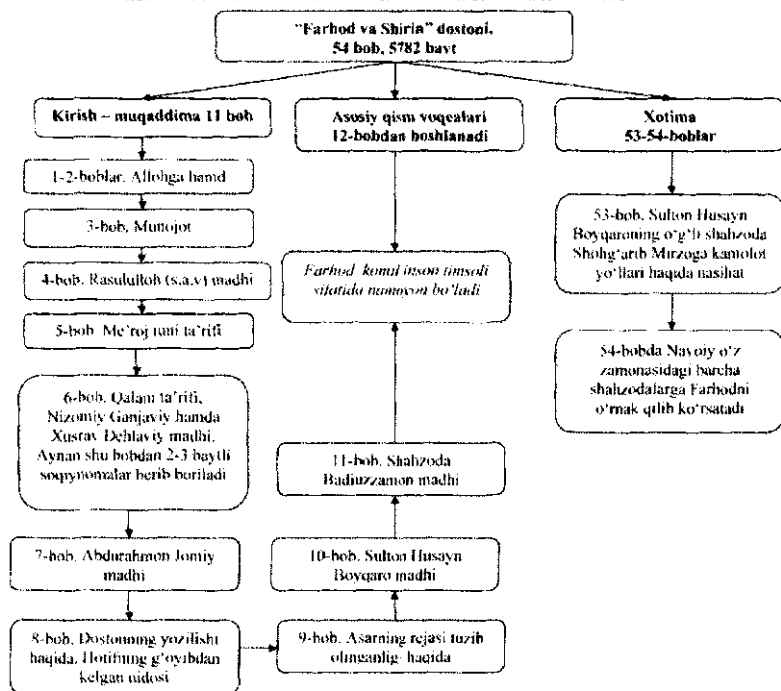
"Farhod va Shirin" dostoni. 54 bob, 5782 bayt

Kirish – muqaddima 11 bob

1-2-boblar. Allohga hamd

3-bob. Munojot

4-bob. Rasululloh (s.a.v) madhi

5-bob. Me'roj tuni ta'rifi

6-bob. Qalam ta'rifi, Nizomiy Ganjaviy hamda Xusrav Dehlaviy madhi. Aynan shu bobdan 2-3 baytli soqiynomalar berib boriladi

7-bob. Abdurahmon Jomiy madhi

8-bob. Dostonning yozilishi haqida. Hotifning g'oyibdan kelgan nidosi

Asosiy qism voqealari 12-bobdan boshlanadi

Farhod komil inson timsoli sifatida namoyon bo'ladi

11-bob. Shahzoda Badiuzzamon madhi

10-bob. Sulton Husayn Boyqaro madhi

9-bob. Asarning rejasi tuzib olinganligi haqida

Xotima 53-54-boblar

53-bob. Sulton Husayn Boyqaroning o'g'li shahzoda Shohg'arib Mirzoga kamolot yo'llari haqida nasihat

54-bobda Navoiy o'z zamonasidagi barcha shahzodalarga Farhodni o'rnak qilib ko'rsatadi